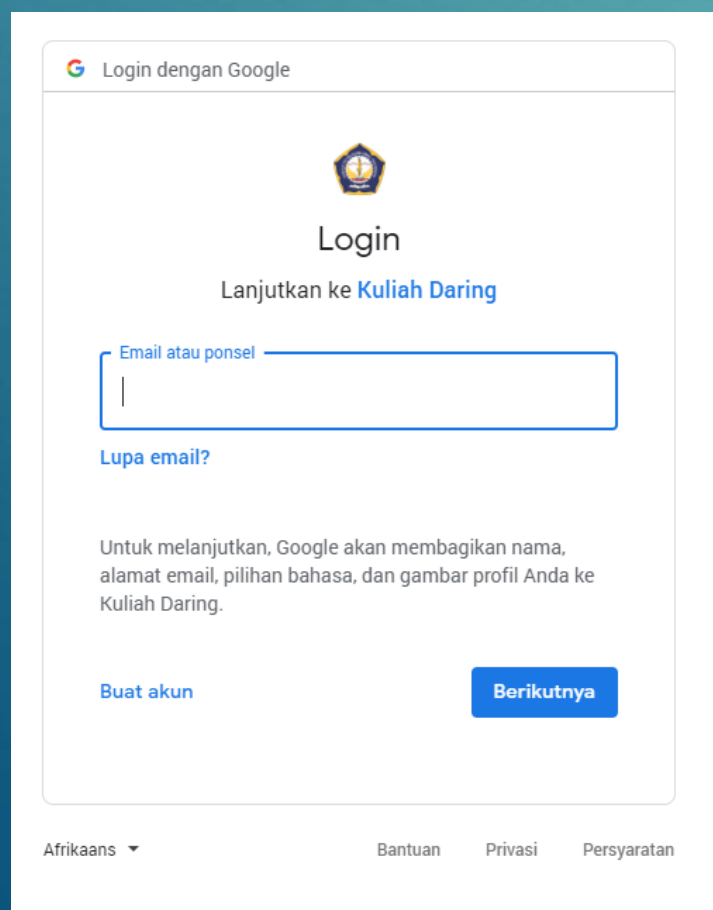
Login dengan Google

Login

Lanjutkan ke Kuliah Daring

Email atau ponsel

Lupa email?

Untuk melanjutkan, Google akan membagikan nama, alamat email, pilihan bahasa, dan gambar profil Anda ke Kuliah Daring.

Buat akun

Berikutnya

Afrikaans

Bantuan Privasi Persyaratan